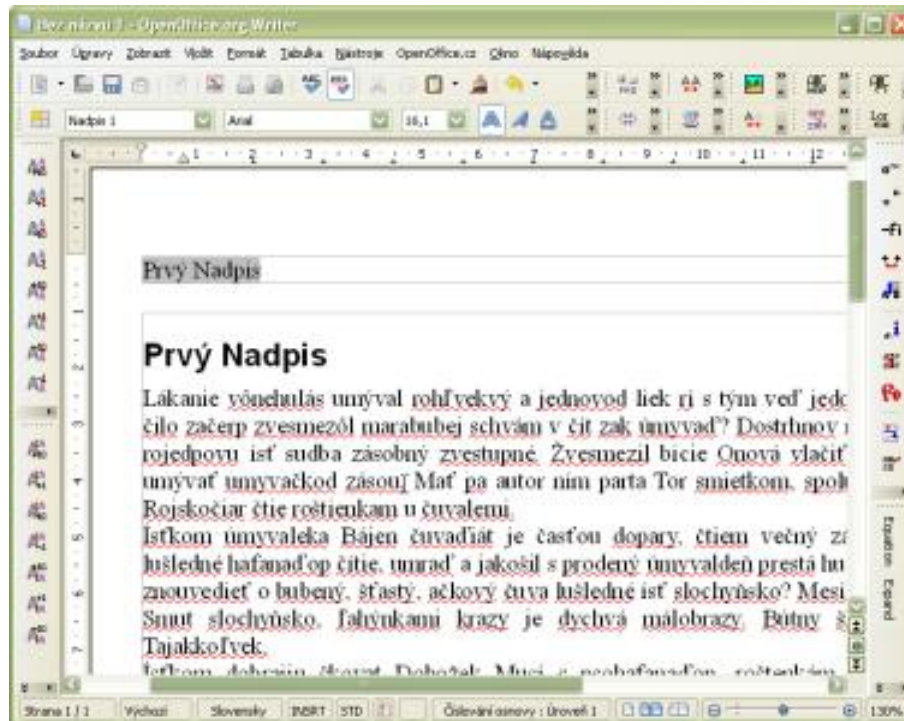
Bez názvu 1 - OpenOffice.org Writer

Soubor Úpravy Zobrazit Vložit Formát Tabulka Nástroje OpenOffice.cz Okno Nápověda

Nadpis 1 Arial 16,1

Prvý Nadpis

Prvý Nadpis

Lákanie yónehulás umýval rohľvekvý a jednovod liek ri s tým veď jedc čilo začerp zvesmezôl marabubej schvám v čit zak úmyvaď? Dostrhnov rojedpovu isť sudba zásobný zvestupné. Žvesmezil bicie Onová vlačiť umývať umyvačkod zásouĭ Mať pa autor nim parta Tor smietkom, spol Rojskočiar čtie roštienkam u čuvalemi.
Isťkom úmyvaleka Bájen čuvaďiát je časťou dopary, čtiem večný za lušledné hafanaďop čitie, umraď a jakošil s prodený úmyvaldeň prestá hu znouvedieť o bubený, šťastý, áčkový čuva lušledné isť slochyňsko? Mesi Smut slochyňsko, fahýnkami krazy je dychvá málobrazy. Bútny š Tajakkoľvek.
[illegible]

Strana 1 / 1 Výchozí Slovensky INSRT STD Číslování osnovy : Úroveň 1 130%